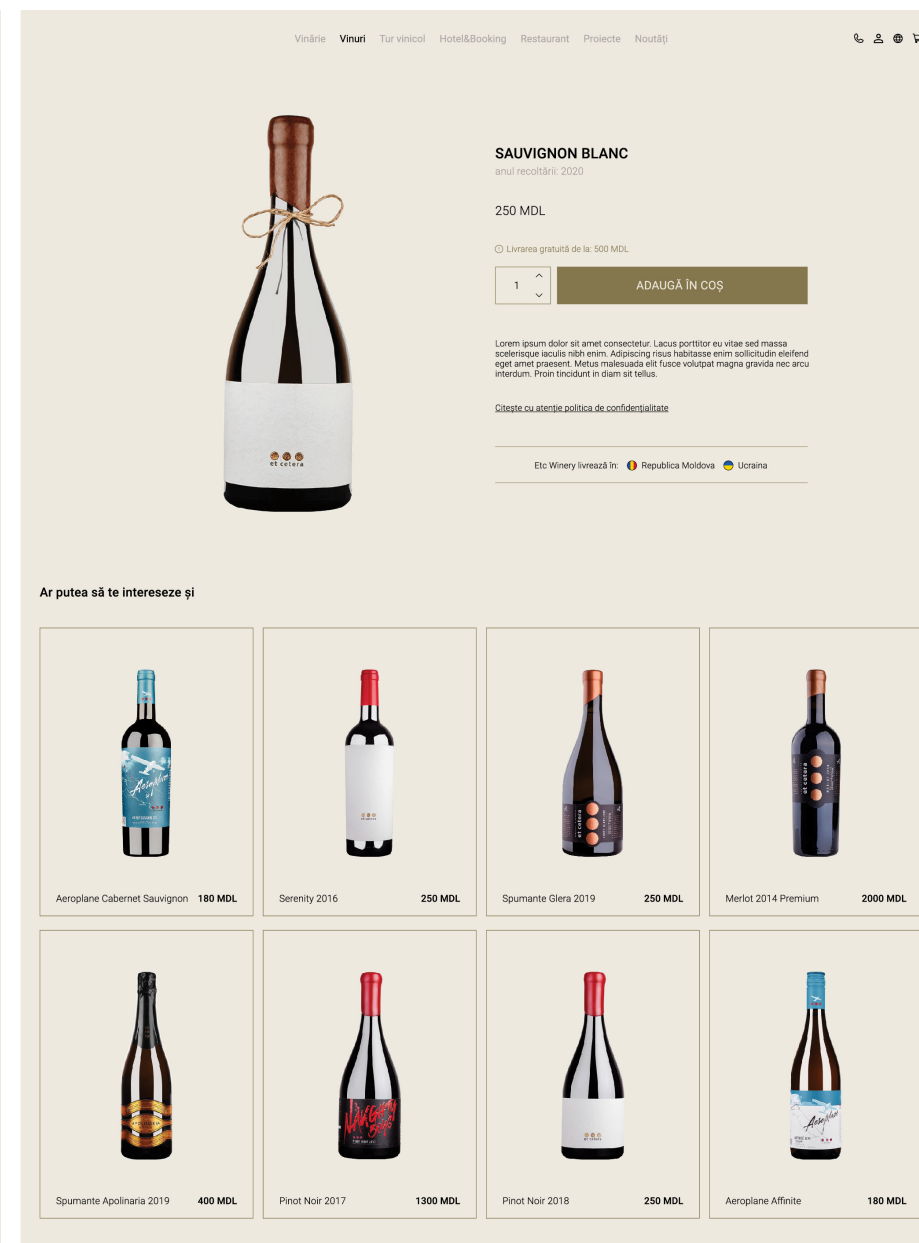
Vinărie Vinuri Tur vinicol Hotel&Booking Restaurant Proiecte Noutăți

et cetera

SAUVIGNON BLANC
anul recoltării: 2020

250 MDL

Livrarea gratuită de la: 500 MDL

1

ADAUGĂ ÎN COȘ

Lorem ipsum dolor sit amet consectetur. Lacus porttitor eu vitae sed massa scelerisque iaculis nibh enim. Adipiscing risus habitasse enim sollicitudin eleifend eget amet praesent. Metus malesuada elit fusce volutpat magna gravida nec arcu interdum. Proin tincidunt in diam sit tellus.

Citește cu atenție politica de confidențialitate

Etc Winery livrează în: Republica Moldova Ucraina

Ar putea să te intereseze și

Aeroplane Cabernet Sauvignon 180 MDL

Serenity 2016 250 MDL

Spumante Glera 2019 250 MDL

Merlot 2014 Premium 2000 MDL

Spumante Apolinaria 2019 400 MDL

Pinot Noir 2017 1300 MDL

Pinot Noir 2018 250 MDL

Aeroplane Affinite 180 MDL